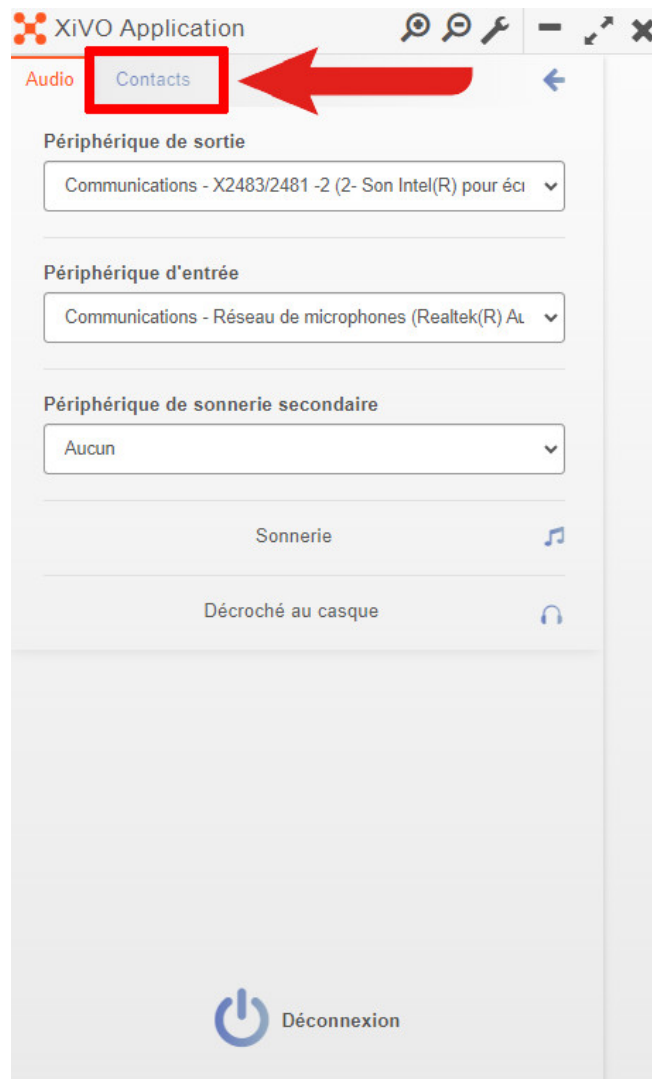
XiVO Application

Audio Contacts

Périphérique de sortie

Communications - X2483/2481 -2 (2- Son Intel(R) pour écı

Périphérique d'entrée

Communications - Réseau de microphones (Realtek(R) Au

Périphérique de sonnerie secondaire

Aucun

Sonnerie

Décroché au casque

Déconnexion